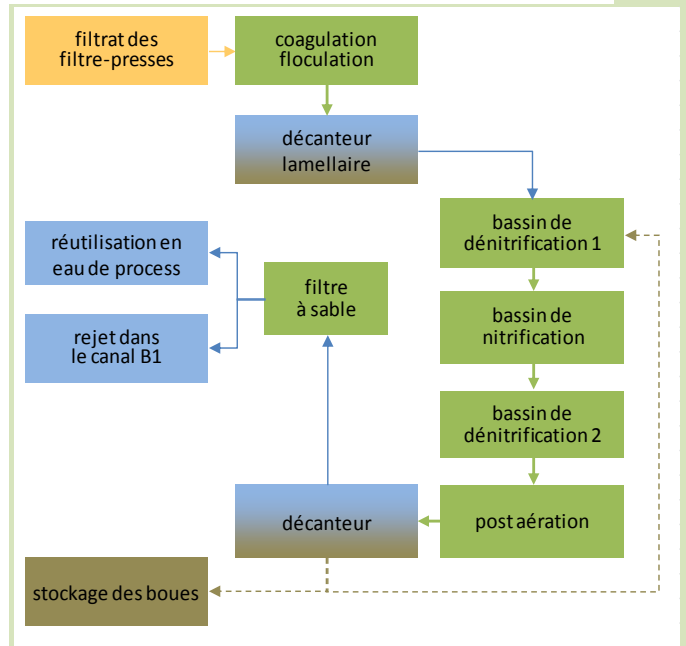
filtrat des filtre-presses

coagulation floculation

décanteur lamellaire

bassin de dénitrification 1

bassin de nitrification

bassin de dénitrification 2

post aération

décanteur

filtre à sable

réutilisation en eau de process

rejet dans le canal B1

stockage des boues